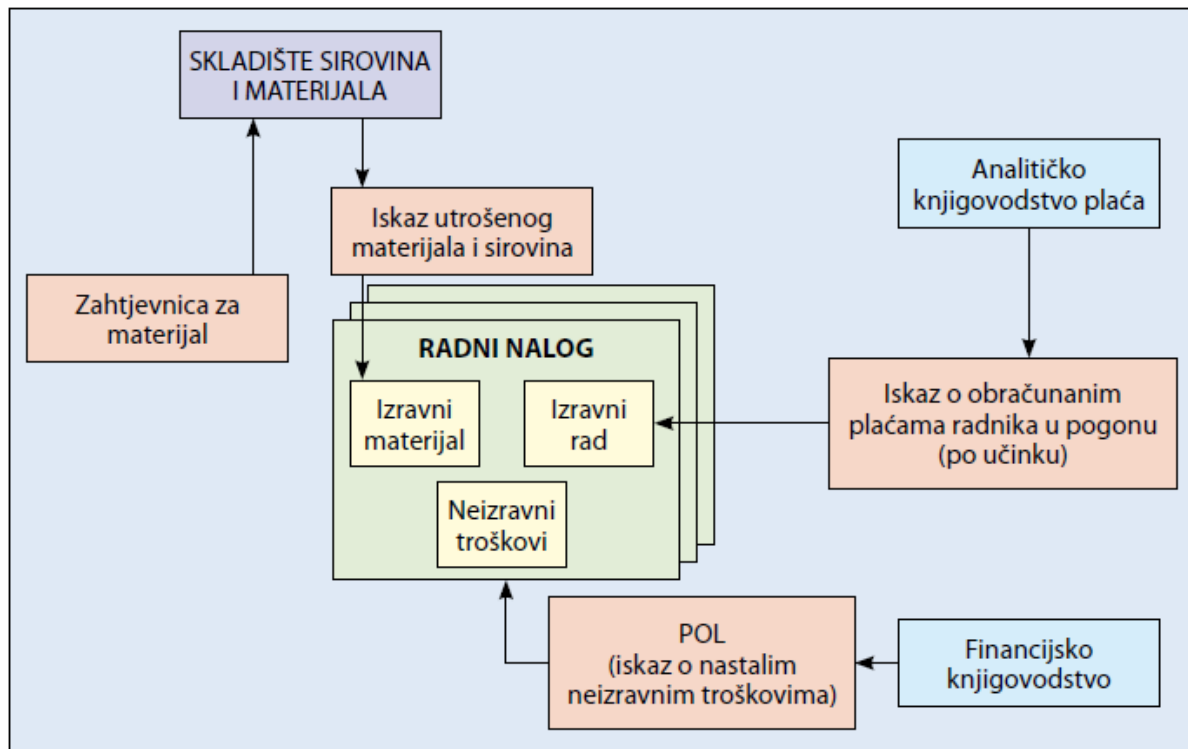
SKLADIŠTE SIROVINA I MATERIJALA

Zahtjevnica za materijal

Iskaz utrošenog materijala i sirovina

Analitičko knjigovodstvo plaća

RADNI NALOG

Izravni materijal

Izravni rad

Neizravni troškovi

Iskaz o obračunanim plaćama radnika u pogonu (po učinku)

POL (iskaz o nastalim neizravnim troškovima)

Financijsko knjigovodstvo